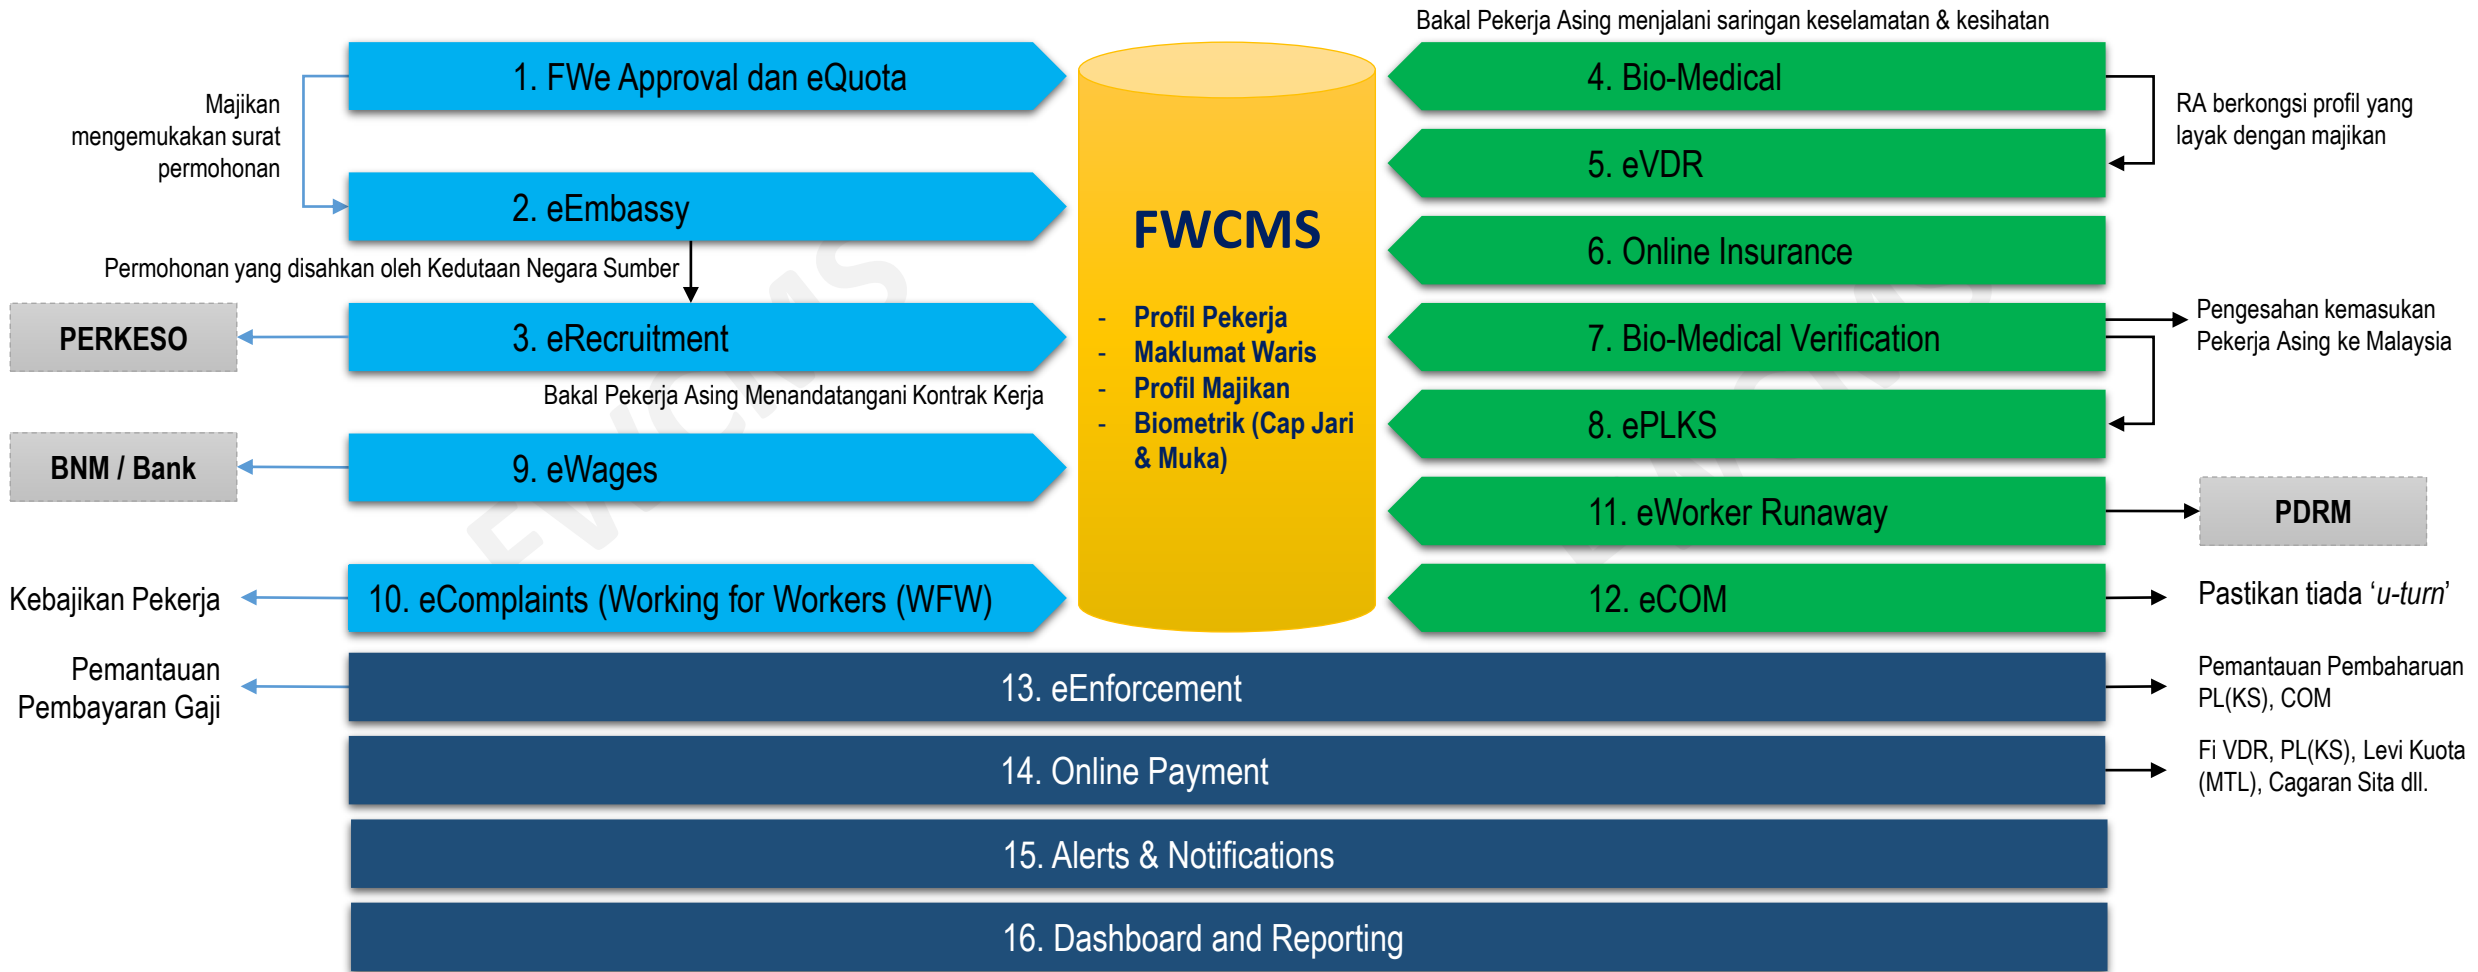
Bakal Pekerja Asing menjalani saringan keselamatan & kesihatan

1. FWe Approval dan eQuota

Majikan mengemukakan surat permohonan

2. eEmbassy

Permohonan yang disahkan oleh Kedutaan Negara Sumber

PERKESO

3. eRecruitment

Bakal Pekerja Asing Menandatangani Kontrak Kerja

BNM / Bank

9. eWages

Kebajikan Pekerja

10. eComplaints (Working for Workers (WFW)

FWCMS

- Profil Pekerja
- Maklumat Waris
- Profil Majikan
- Biometrik (Cap Jari & Muka)

4. Bio-Medical

5. eVDR

RA berkongsi profil yang layak dengan majikan

6. Online Insurance

7. Bio-Medical Verification

Pengesahan kemasukan Pekerja Asing ke Malaysia

8. ePLKS

11. eWorker Runaway

PDRM

12. eCOM

Pastikan tiada ‘u-turn’

Pemantauan Pembayaran Gaji

13. eEnforcement

Pemantauan Pembaharuan PL(KS), COM

14. Online Payment

Fi VDR, PL(KS), Levi Kuota (MTL), Cagaran Sita dll.

15. Alerts & Notifications

16. Dashboard and Reporting